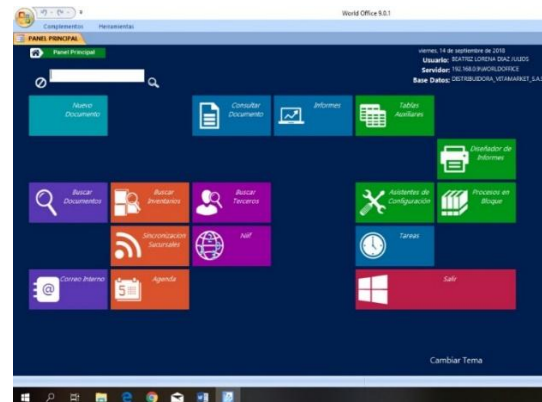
World Office 9.0.1

Complementos Herramientas

PANEL PRINCIPAL

Panel Principal

viernes, 14 de septiembre de 2018
Usuario: BEATRIZ LORENA DIAZ JULIOS
Servidor: 192.168.0.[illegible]WORLDOFFICE
Base Datos: DISTRIBUIDORA_VITAMARKET_S.A.S

Nuevo Documento

Consultar Documento

Informes

Tablas Auxiliares

Diseñador de Informes

Buscar Documentos

Buscar Inventarios

Buscar Terceros

Asistentes de Configuración

Procesos en Bloque

Sincronizacion Sucursales

NIIF

Tareas

Correo Interno

Agenda

Salir

Cambiar Tema